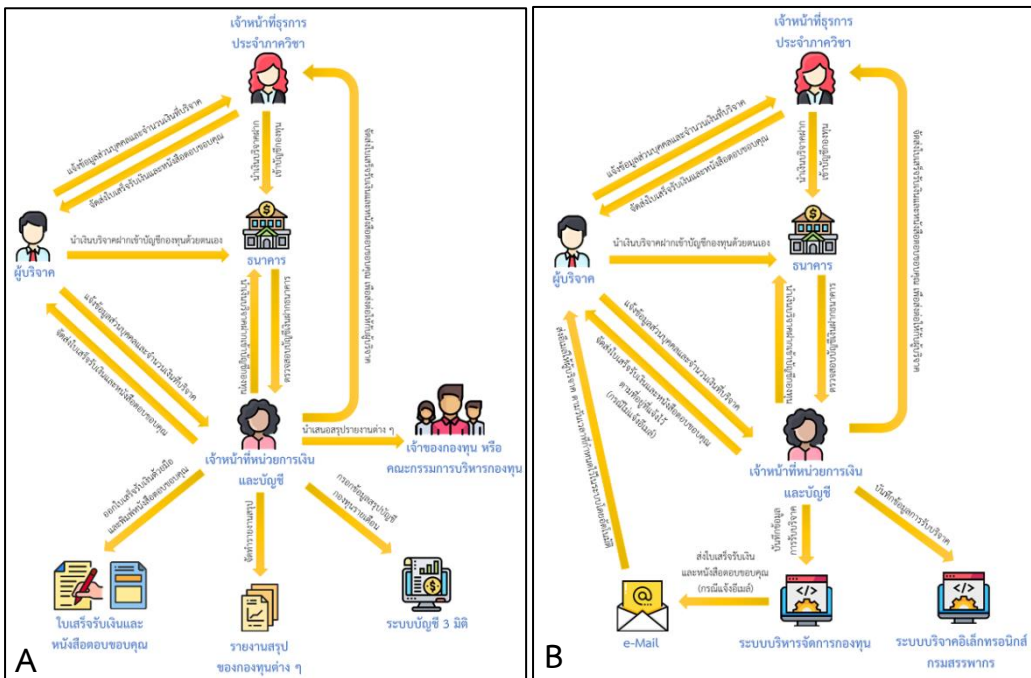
เจ้าหน้าที่ธุรการ ประจำภาควิชา

แจ้งข้อมูลส่วนบุคคลและจำนวนเงินที่บริจาค

จัดส่งใบเสร็จรับเงินและหนังสือตอบขอบคุณ

นำเงินบริจาคฝาก เข้าบัญชีกองทุน

ผู้บริจาค

นำเงินบริจาคฝากเข้าบัญชีกองทุนด้วยตนเอง

ธนาคาร

แจ้งข้อมูลส่วนบุคคลและจำนวนเงินที่บริจาค

จัดส่งใบเสร็จรับเงินและหนังสือตอบขอบคุณ

ตรวจสอบบัญชีเงินฝากธนาคาร

เจ้าหน้าที่หน่วยการเงิน และบัญชี

นำเสนอสรุปรายงานต่าง ๆ

เจ้าของกองทุน หรือ คณะกรรมการบริหารกองทุน

ออกใบเสร็จรับเงินด้วยมือ และพิมพ์หนังสือตอบขอบคุณ

จัดทำรายงานสรุป

กรอกข้อมูลสรุปบัญชี กองทุนรายเดือน

ใบเสร็จรับเงินและ หนังสือตอบขอบคุณ

รายงานสรุป ของกองทุนต่าง ๆ

ระบบบัญชี 3 มิติ

A

เจ้าหน้าที่ธุรการ ประจำภาควิชา

แจ้งข้อมูลส่วนบุคคลและจำนวนเงินที่บริจาค

จัดส่งใบเสร็จรับเงินและหนังสือตอบขอบคุณ

นำเงินบริจาคฝาก เข้าบัญชีกองทุน

ผู้บริจาค

นำเงินบริจาคฝากเข้าบัญชีกองทุนด้วยตนเอง

ธนาคาร

ส่งใบเสร็จรับเงินและหนังสือตอบขอบคุณทางไปรษณีย์

แจ้งข้อมูลส่วนบุคคลและจำนวนเงินที่บริจาค

จัดส่งใบเสร็จรับเงินและหนังสือตอบขอบคุณ ตามที่อยู่ที่แจ้งไว้ (กรณีไม่แจ้งอีเมล์)

ตรวจสอบบัญชีเงินฝากธนาคาร

เจ้าหน้าที่หน่วยการเงิน และบัญชี

บันทึกข้อมูล การรับบริจาค

บันทึกข้อมูลการรับบริจาค

ส่งใบเสร็จรับเงิน และหนังสือตอบขอบคุณ (กรณีแจ้งอีเมล์)

e-Mail

ระบบบริหารจัดการกองทุน

ระบบบริจาคอิเล็กทรอนิกส์ กรมสรรพากร

B